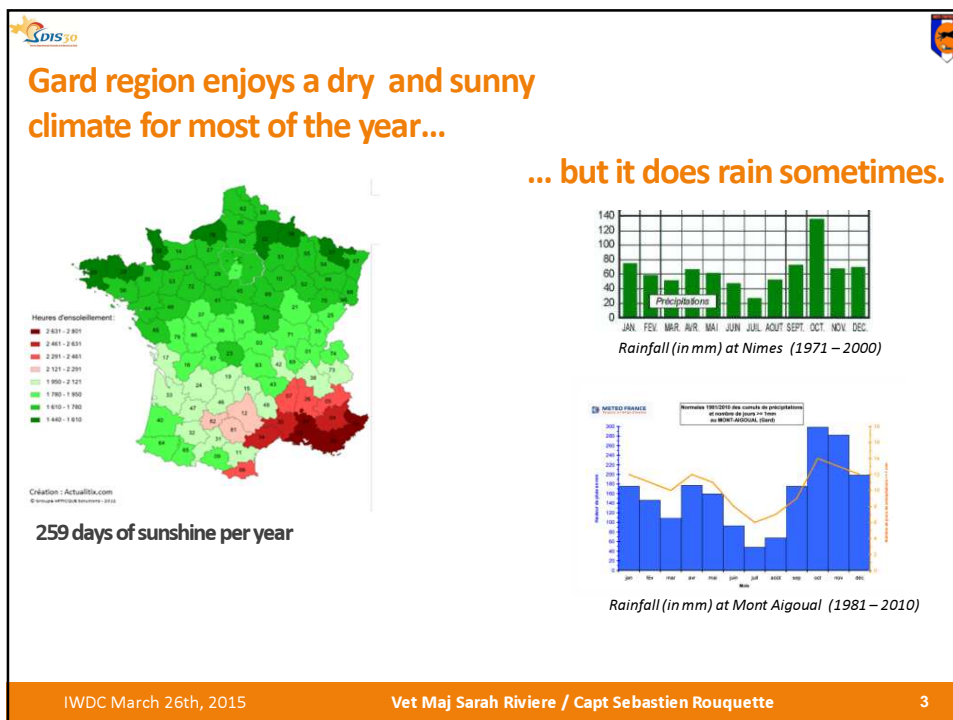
SDIS30

Gard region enjoys a dry and sunny climate for most of the year…

… but it does rain sometimes.

Heures d'ensoleillement :
2 631 - 2 801
2 461 - 2 631
2 291 - 2 461
2 121 - 2 291
1 950 - 2 121
1 780 - 1 950
1 610 - 1 780
1 440 - 1 610

Création : Actualitix.com
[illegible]

259 days of sunshine per year

140
120
100
80
60
40
20
0
Précipitations
JAN. FEV. MAR. AVR. MAI JUIN JUIL. AOUT SEPT. OCT. NOV. DEC.

Rainfall (in mm) at Nimes (1971 – 2000)

METEO FRANCE
Normales 1981/2010 des cumuls de précipitations et nombre de jours >= 1mm au MONT-AIGOUAL (Gard)
jan fév mar avr mai juin juil août sep oct nov déc
Mois

Rainfall (in mm) at Mont Aigoual (1981 – 2010)

IWDC March 26th, 2015
Vet Maj Sarah Riviere / Capt Sebastien Rouquette
3